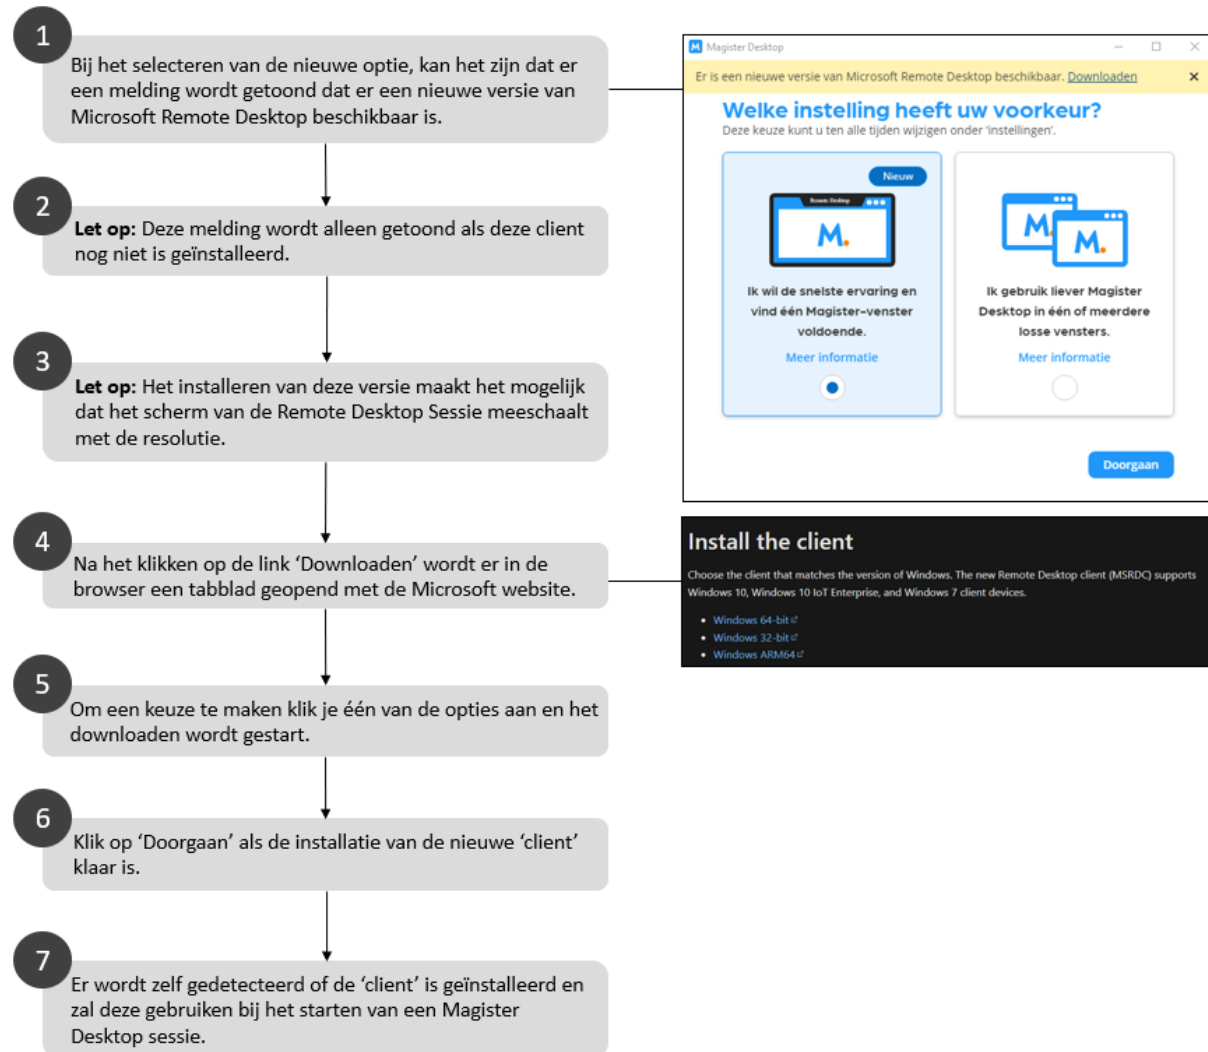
1

Bij het selecteren van de nieuwe optie, kan het zijn dat er een melding wordt getoond dat er een nieuwe versie van Microsoft Remote Desktop beschikbaar is.

2

**Let op:** Deze melding wordt alleen getoond als deze client nog niet is geïnstalleerd.

3

**Let op:** Het installeren van deze versie maakt het mogelijk dat het scherm van de Remote Desktop Sessie meeschaalt met de resolutie.

4

Na het klikken op de link 'Downloaden' wordt er in de browser een tabblad geopend met de Microsoft website.

5

Om een keuze te maken klik je één van de opties aan en het downloaden wordt gestart.

6

Klik op 'Doorgaan' als de installatie van de nieuwe 'client' klaar is.

7

Er wordt zelf gedetecteerd of de 'client' is geïnstalleerd en zal deze gebruiken bij het starten van een Magister Desktop sessie.

Magister Desktop

Er is een nieuwe versie van Microsoft Remote Desktop beschikbaar. Downloaden ×

Welke instelling heeft uw voorkeur?

Deze keuze kunt u ten alle tijden wijzigen onder 'instellingen'.

Nieuw

Remote Desktop

M.

Ik wil de snelste ervaring en vind één Magister-venster voldoende.

Meer informatie

M. M.

Ik gebruik liever Magister Desktop in één of meerdere losse vensters.

Meer informatie

Doorgaan

Install the client

Choose the client that matches the version of Windows. The new Remote Desktop client (MSRDC) supports Windows 10, Windows 10 IoT Enterprise, and Windows 7 client devices.

- Windows 64-bit
- Windows 32-bit
- Windows ARM64